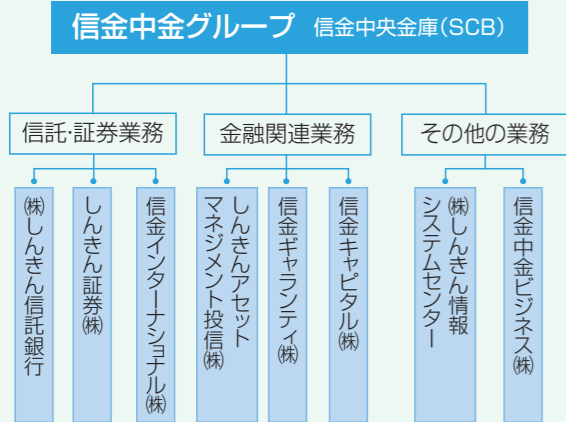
信金中金グループ　信金中央金庫(SCB)

信託・証券業務

㈱しんきん信託銀行

しんきん証券㈱

信金インターナショナル㈱

金融関連業務

しんきんアセットマネジメント投信㈱

信金ギャランティ㈱

信金キャピタル㈱

その他の業務

㈱しんきん情報システムセンター

信金中金ビジネス㈱